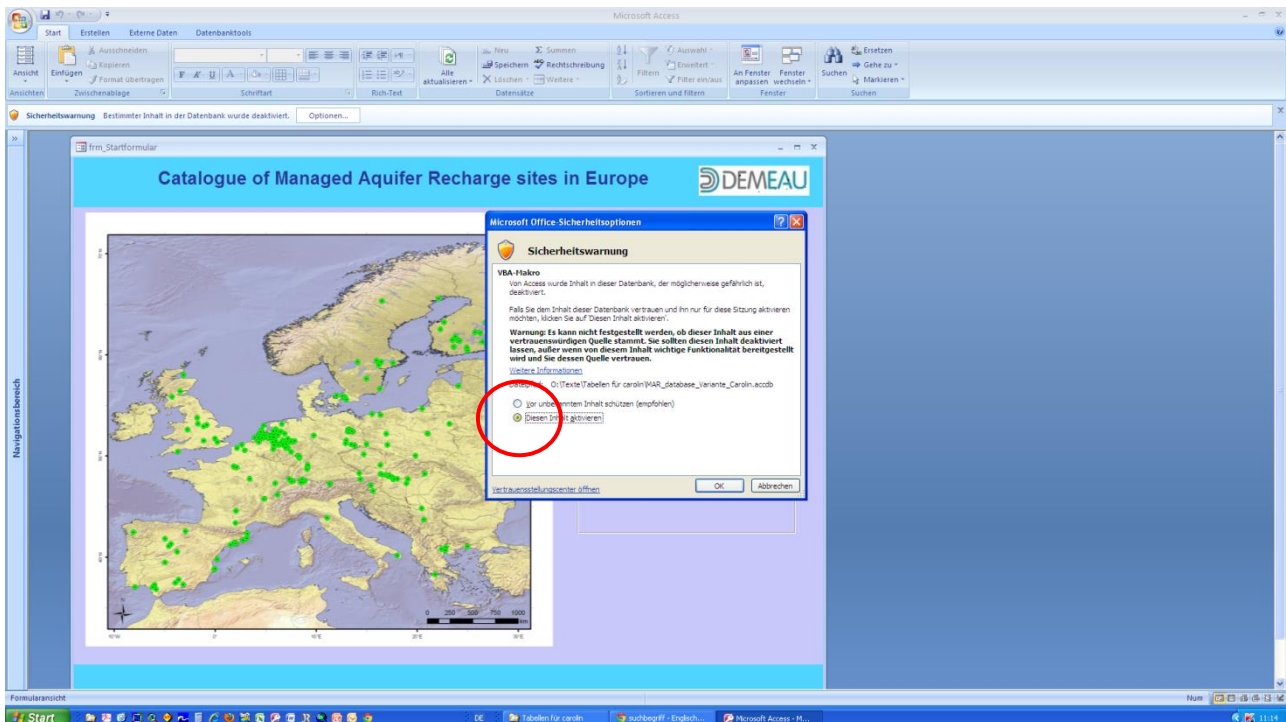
Microsoft Access

Start Erstellen Externe Daten Datenbanktools

Ansicht Einfügen Ausschneiden Kopieren Format übertragen Alle aktualisieren Neu Speichern Löschen Summen Rechtschreibung Weitere Filtern Auswahl Erweitert Filter ein/aus An Fenster anpassen Fenster wechseln Suchen Ersetzen Gehe zu Markieren

Ansichten Zwischenablage Schriftart Rich-Text Datensätze Sortieren und filtern Fenster Suchen

Sicherheitswarnung Bestimmter Inhalt in der Datenbank wurde deaktiviert. Optionen...

frm_Startformular

Catalogue of Managed Aquifer Recharge sites in Europe

DEMEAU

Microsoft Office-Sicherheitsoptionen

Sicherheitswarnung

VBA-Makro

Von Access wurde Inhalt in dieser Datenbank, der möglicherweise gefährlich ist, deaktiviert.

Falls Sie dem Inhalt dieser Datenbank vertrauen und ihn nur für diese Sitzung aktivieren möchten, klicken Sie auf 'Diesen Inhalt aktivieren'.

Warnung: Es kann nicht festgestellt werden, ob dieser Inhalt aus einer vertrauenswürdigen Quelle stammt. Sie sollten diesen Inhalt deaktiviert lassen, außer wenn von diesem Inhalt wichtige Funktionalität bereitgestellt wird und Sie dessen Quelle vertrauen.

Weitere Informationen

Dateipfad: O:\Texte\Tabellen für carolin\MAR_database_Variante_Carolin.accdb

Vor unbekanntem Inhalt schützen (empfohlen)

Diesen Inhalt aktivieren

Vertrauensstellungscenter öffnen

OK Abbrechen

Navigationsbereich

0 250 500 750 1000 km

10°W 0° 10°E 20°E 30°E

Formularansicht

Num

Start

DE Tabellen für carolin suchbegriff - Englisch... Microsoft Access - M...

11:14